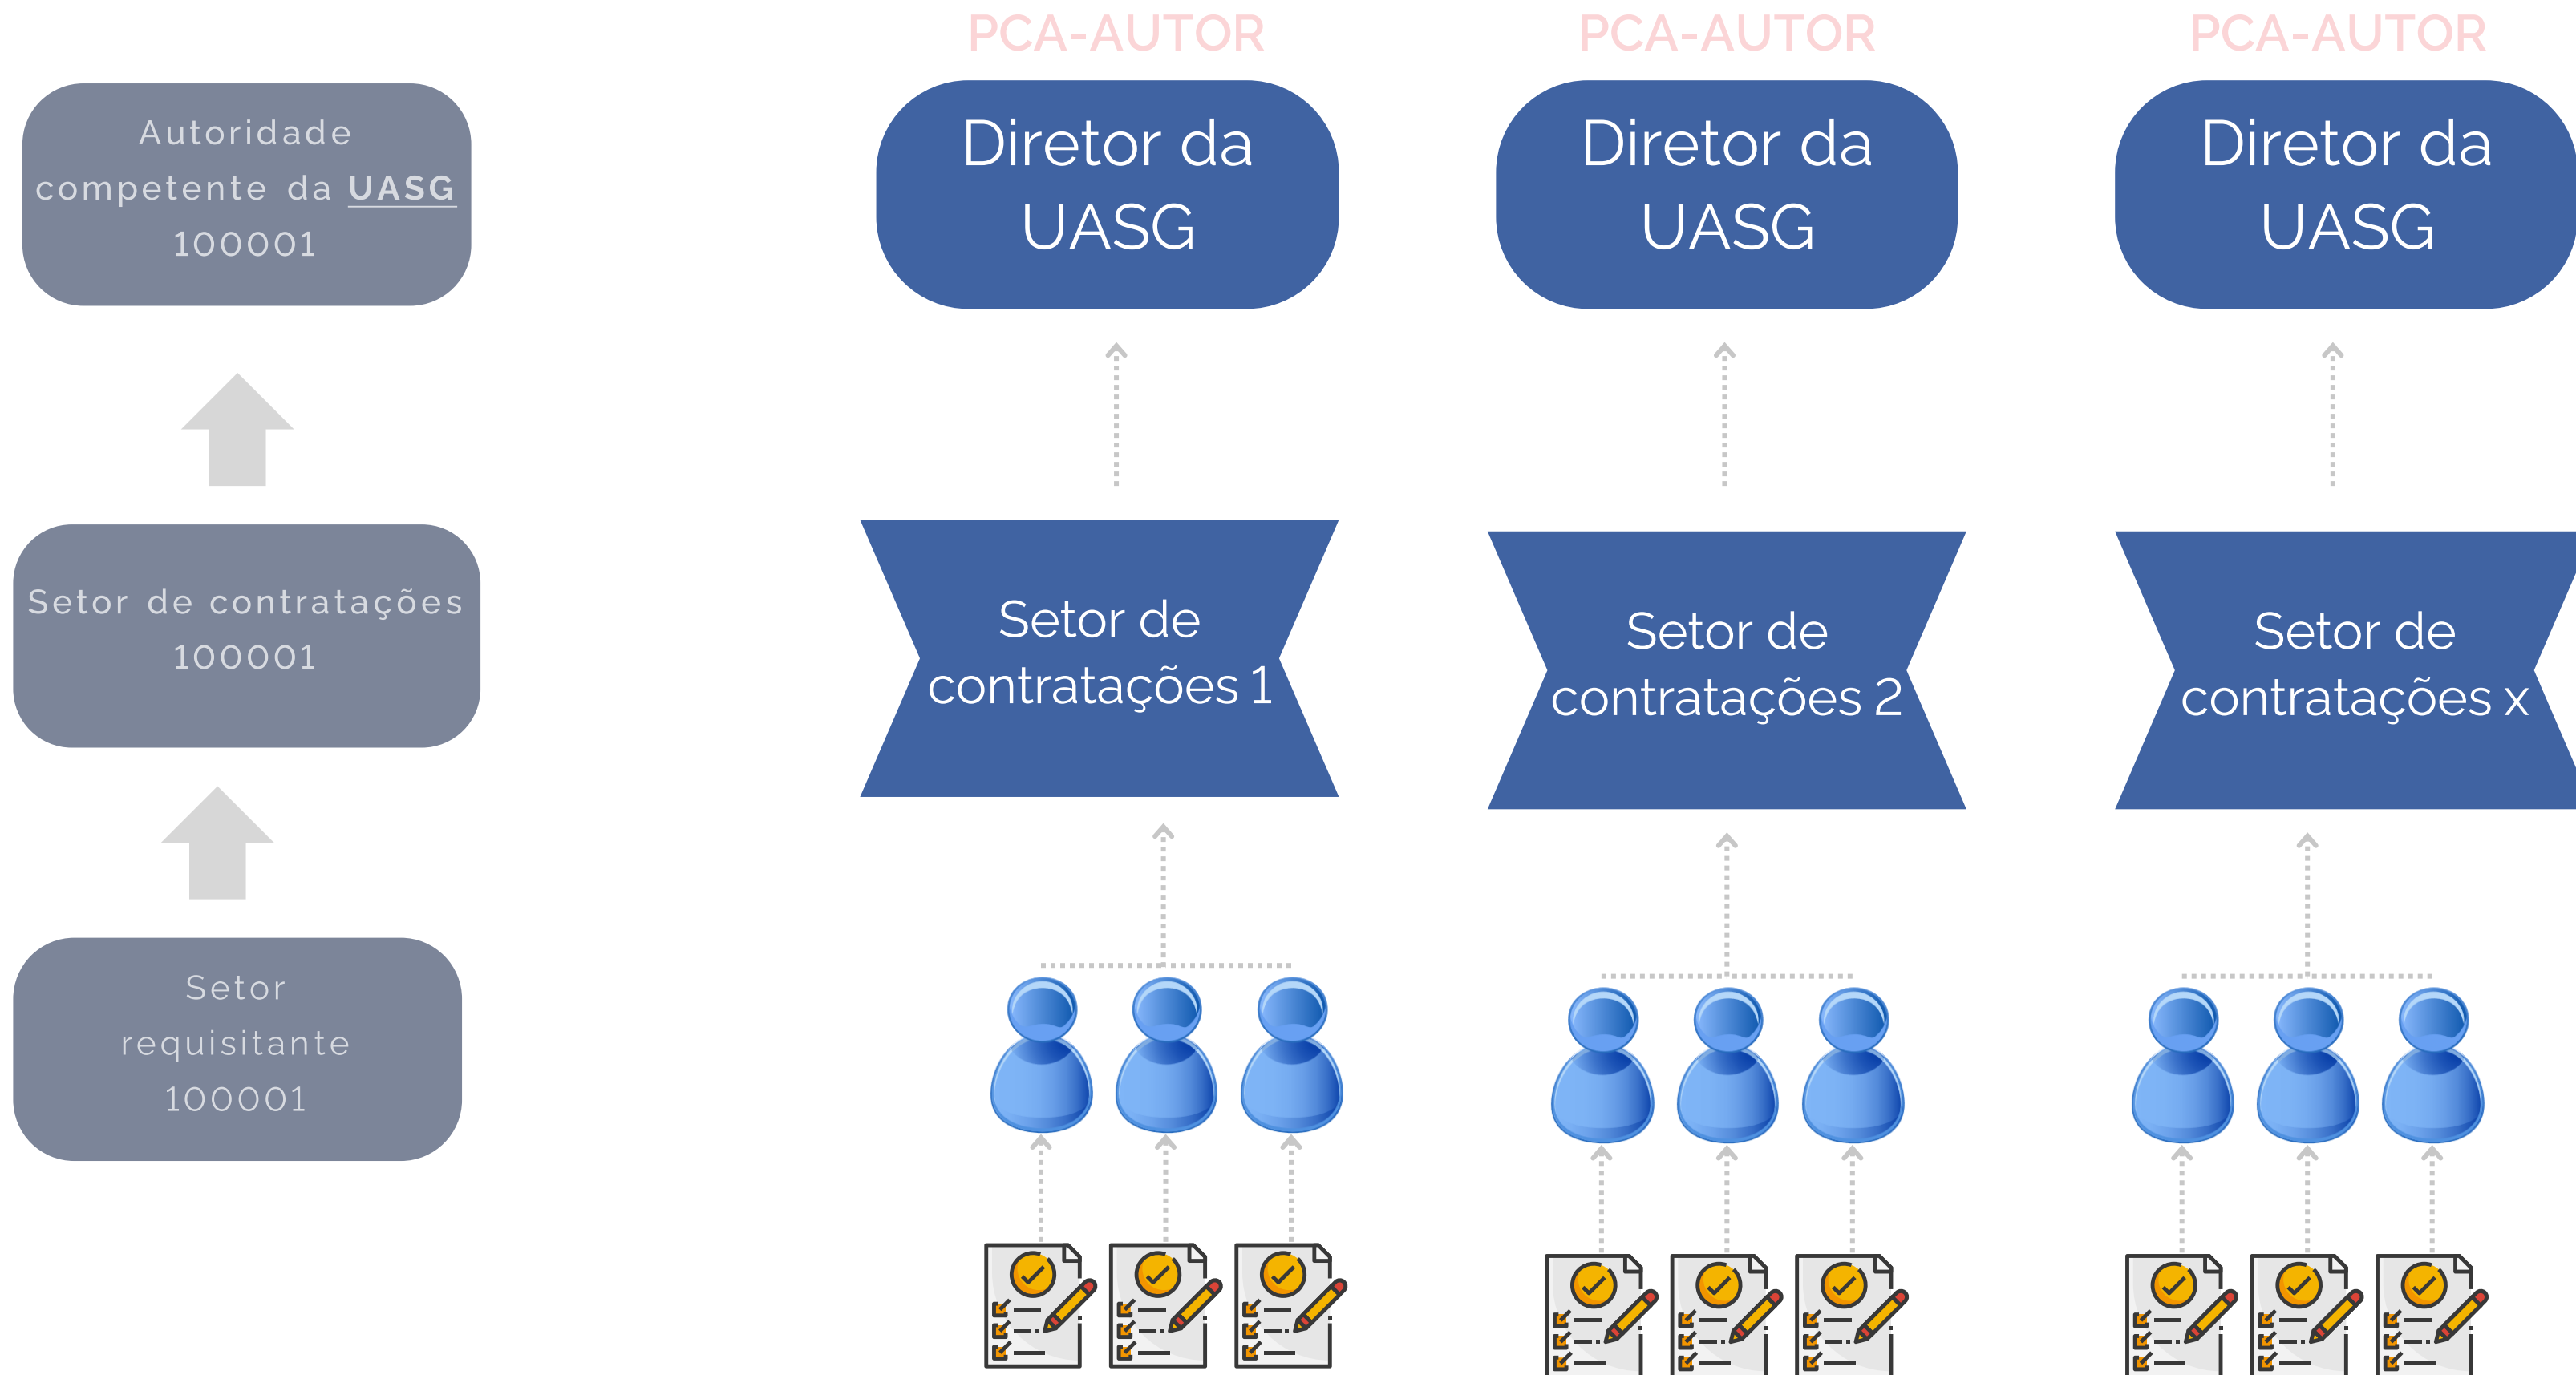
Autoridade competente da UASG 100001

Setor de contratações 100001

Setor requisitante 100001

PCA-AUTOR

Diretor da UASG

Setor de contratações 1

PCA-AUTOR

Diretor da UASG

Setor de contratações 2

PCA-AUTOR

Diretor da UASG

Setor de contratações x